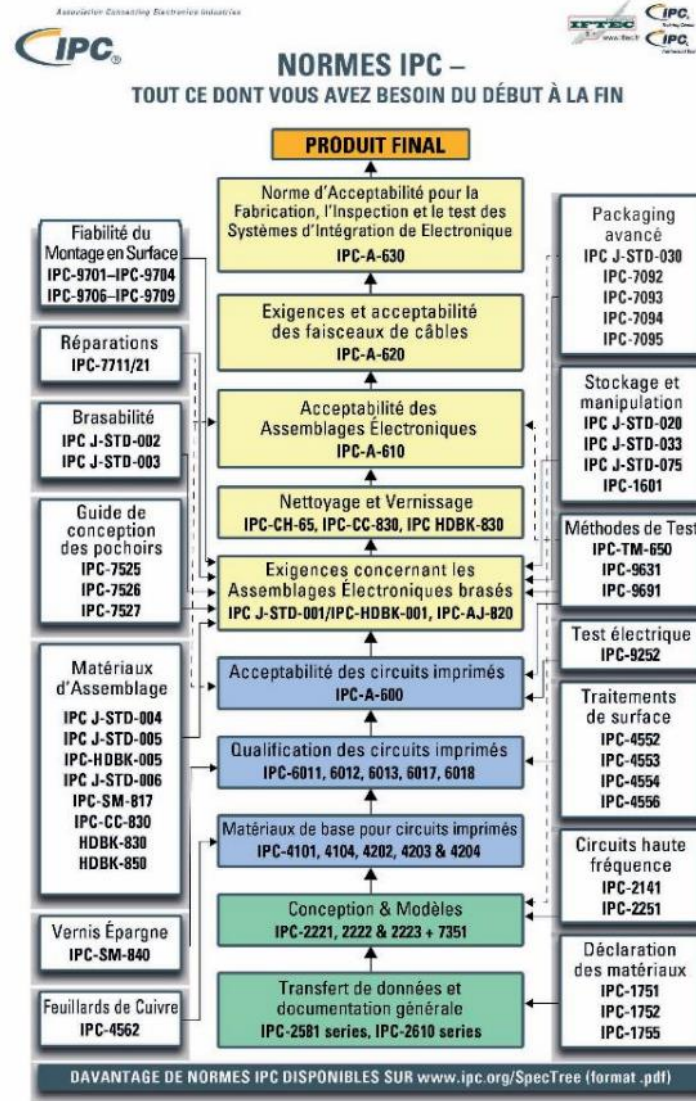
Association Connecting Electronics Industries

IPC

IFTEC www.iftec.fr IPC IPC

NORMES IPC –
TOUT CE DONT VOUS AVEZ BESOIN DU DÉBUT À LA FIN

PRODUIT FINAL

Norme d'Acceptabilité pour la Fabrication, l'Inspection et le test des Systèmes d'Intégration de Electronique
IPC-A-630

Exigences et acceptabilité des faisceaux de câbles
IPC-A-620

Acceptabilité des Assemblages Électroniques
IPC-A-610

Nettoyage et Vernissage
IPC-CH-65, IPC-CC-830, IPC HDBK-830

Exigences concernant les Assemblages Électroniques brasés
IPC J-STD-001/IPC-HDBK-001, IPC-AJ-820

Acceptabilité des circuits imprimés
IPC-A-600

Qualification des circuits imprimés
IPC-6011, 6012, 6013, 6017, 6018

Matériaux de base pour circuits imprimés
IPC-4101, 4104, 4202, 4203 & 4204

Conception & Modèles
IPC-2221, 2222 & 2223 + 7351

Transfert de données et documentation générale
IPC-2581 series, IPC-2610 series

Fiabilité du Montage en Surface
IPC-9701–IPC-9704
IPC-9706–IPC-9709

Réparations
IPC-7711/21

Brasabilité
IPC J-STD-002
IPC J-STD-003

Guide de conception des pochoirs
IPC-7525
IPC-7526
IPC-7527

Matériaux d'Assemblage
IPC J-STD-004
IPC J-STD-005
IPC-HDBK-005
IPC J-STD-006
IPC-SM-817
IPC-CC-830
HDBK-830
HDBK-850

Vernis Épargne
IPC-SM-840

Feuillards de Cuivre
IPC-4562

Packaging avancé
IPC J-STD-030
IPC-7092
IPC-7093
IPC-7094
IPC-7095

Stockage et manipulation
IPC J-STD-020
IPC J-STD-033
IPC J-STD-075
IPC-1601

Méthodes de Test
IPC-TM-650
IPC-9631
IPC-9691

Test électrique
IPC-9252

Traitements de surface
IPC-4552
IPC-4553
IPC-4554
IPC-4556

Circuits haute fréquence
IPC-2141
IPC-2251

Déclaration des matériaux
IPC-1751
IPC-1752
IPC-1755

DAVANTAGE DE NORMES IPC DISPONIBLES SUR www.ipc.org/SpecTree (format .pdf)